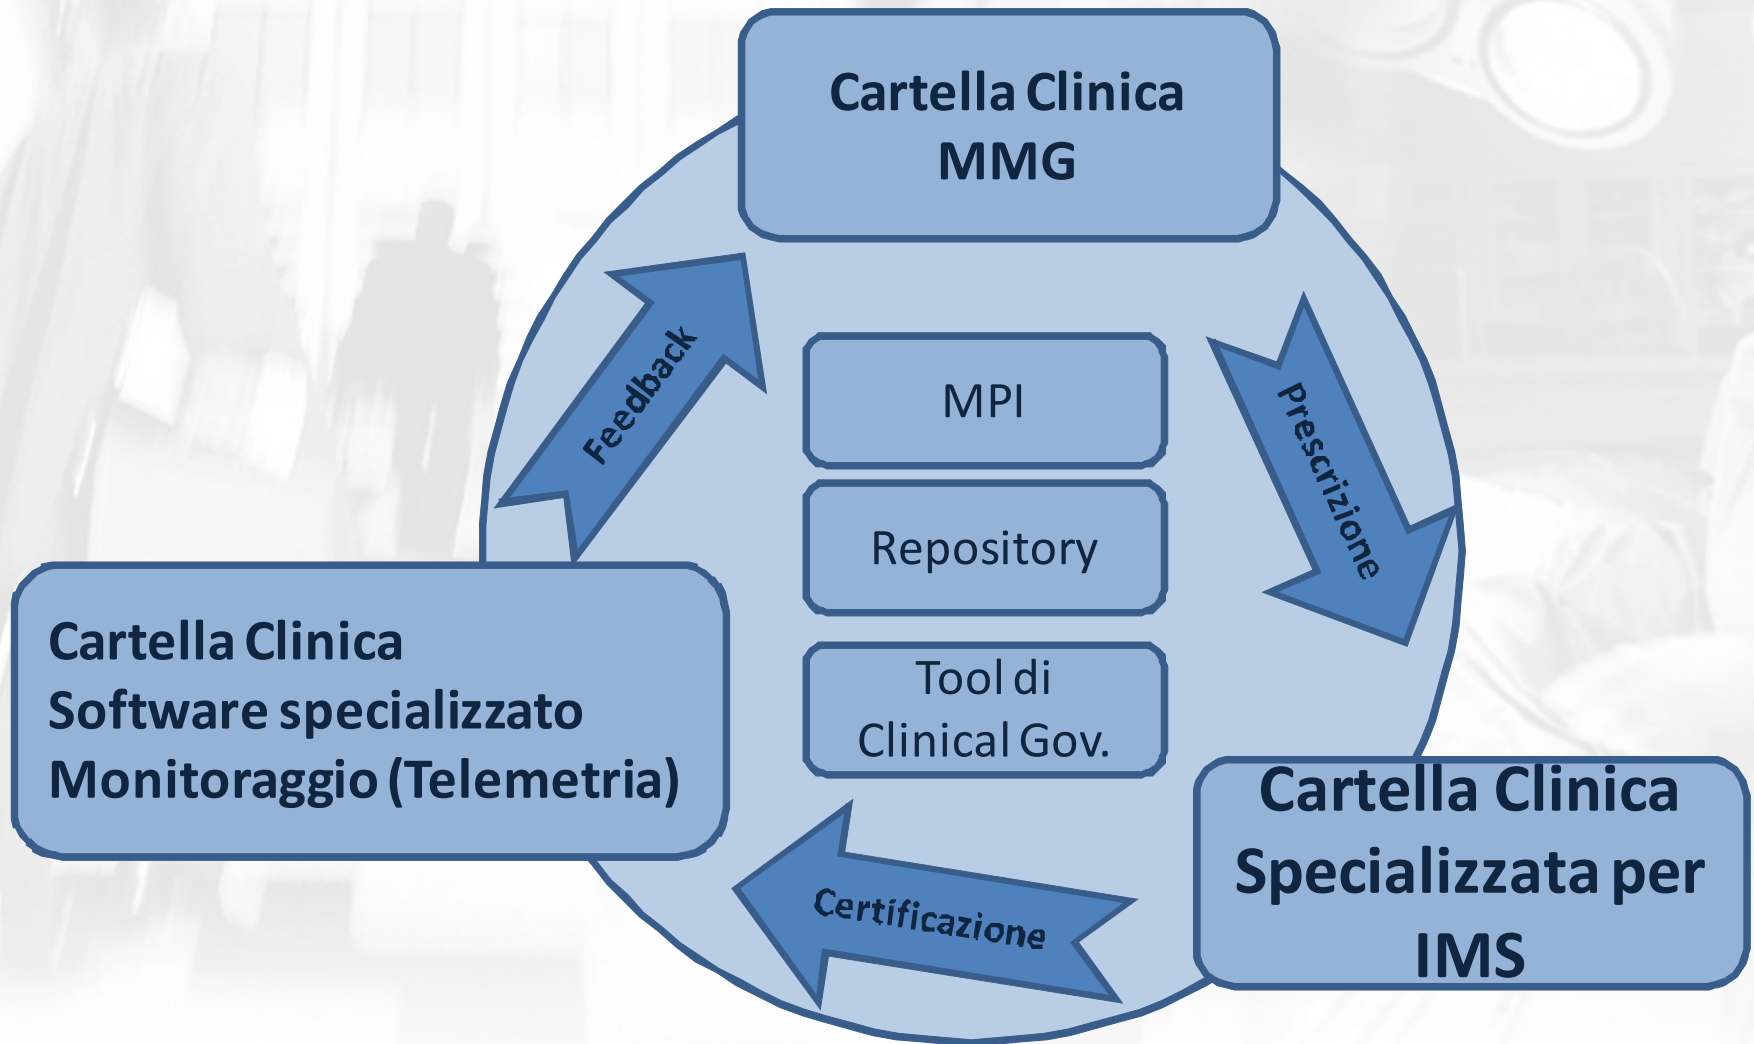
Cartella Clinica
MMG

Feedback

MPI

Repository

Tool di
Clinical Gov.

Prescrizione

Cartella Clinica
Software specializzato
Monitoraggio (Telemetria)

Certificazione

Cartella Clinica
Specializzata per
IMS